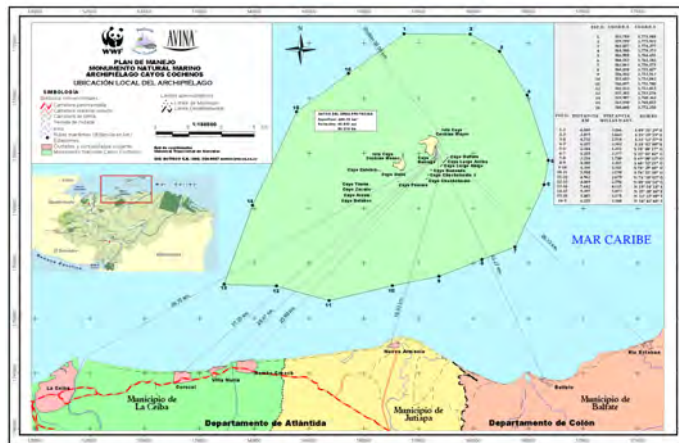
WWF

AVINA

PLAN DE MANEJO
MONUMENTO NATURAL MARINO
ARCHIPIÉLAGO CAYOS COCHINOS
UBICACIÓN LOCAL DEL ARCHIPIÉLAGO

SIMBOLOGIA

1:150000

Mar Caribe

MAR CARIBE

Cayo Menor

Cayo Mayor

Cayo Paloma

Cayo Bolaños

Municipio de La Ceiba

La Ceiba

Corozal

Villa Nueva

Sambo Creek

Nueva Armenia

Municipio de Jutiapa

Balfate

Río Esteban

Municipio de Balfate

Departamento de Atlántida

Departamento de Colón